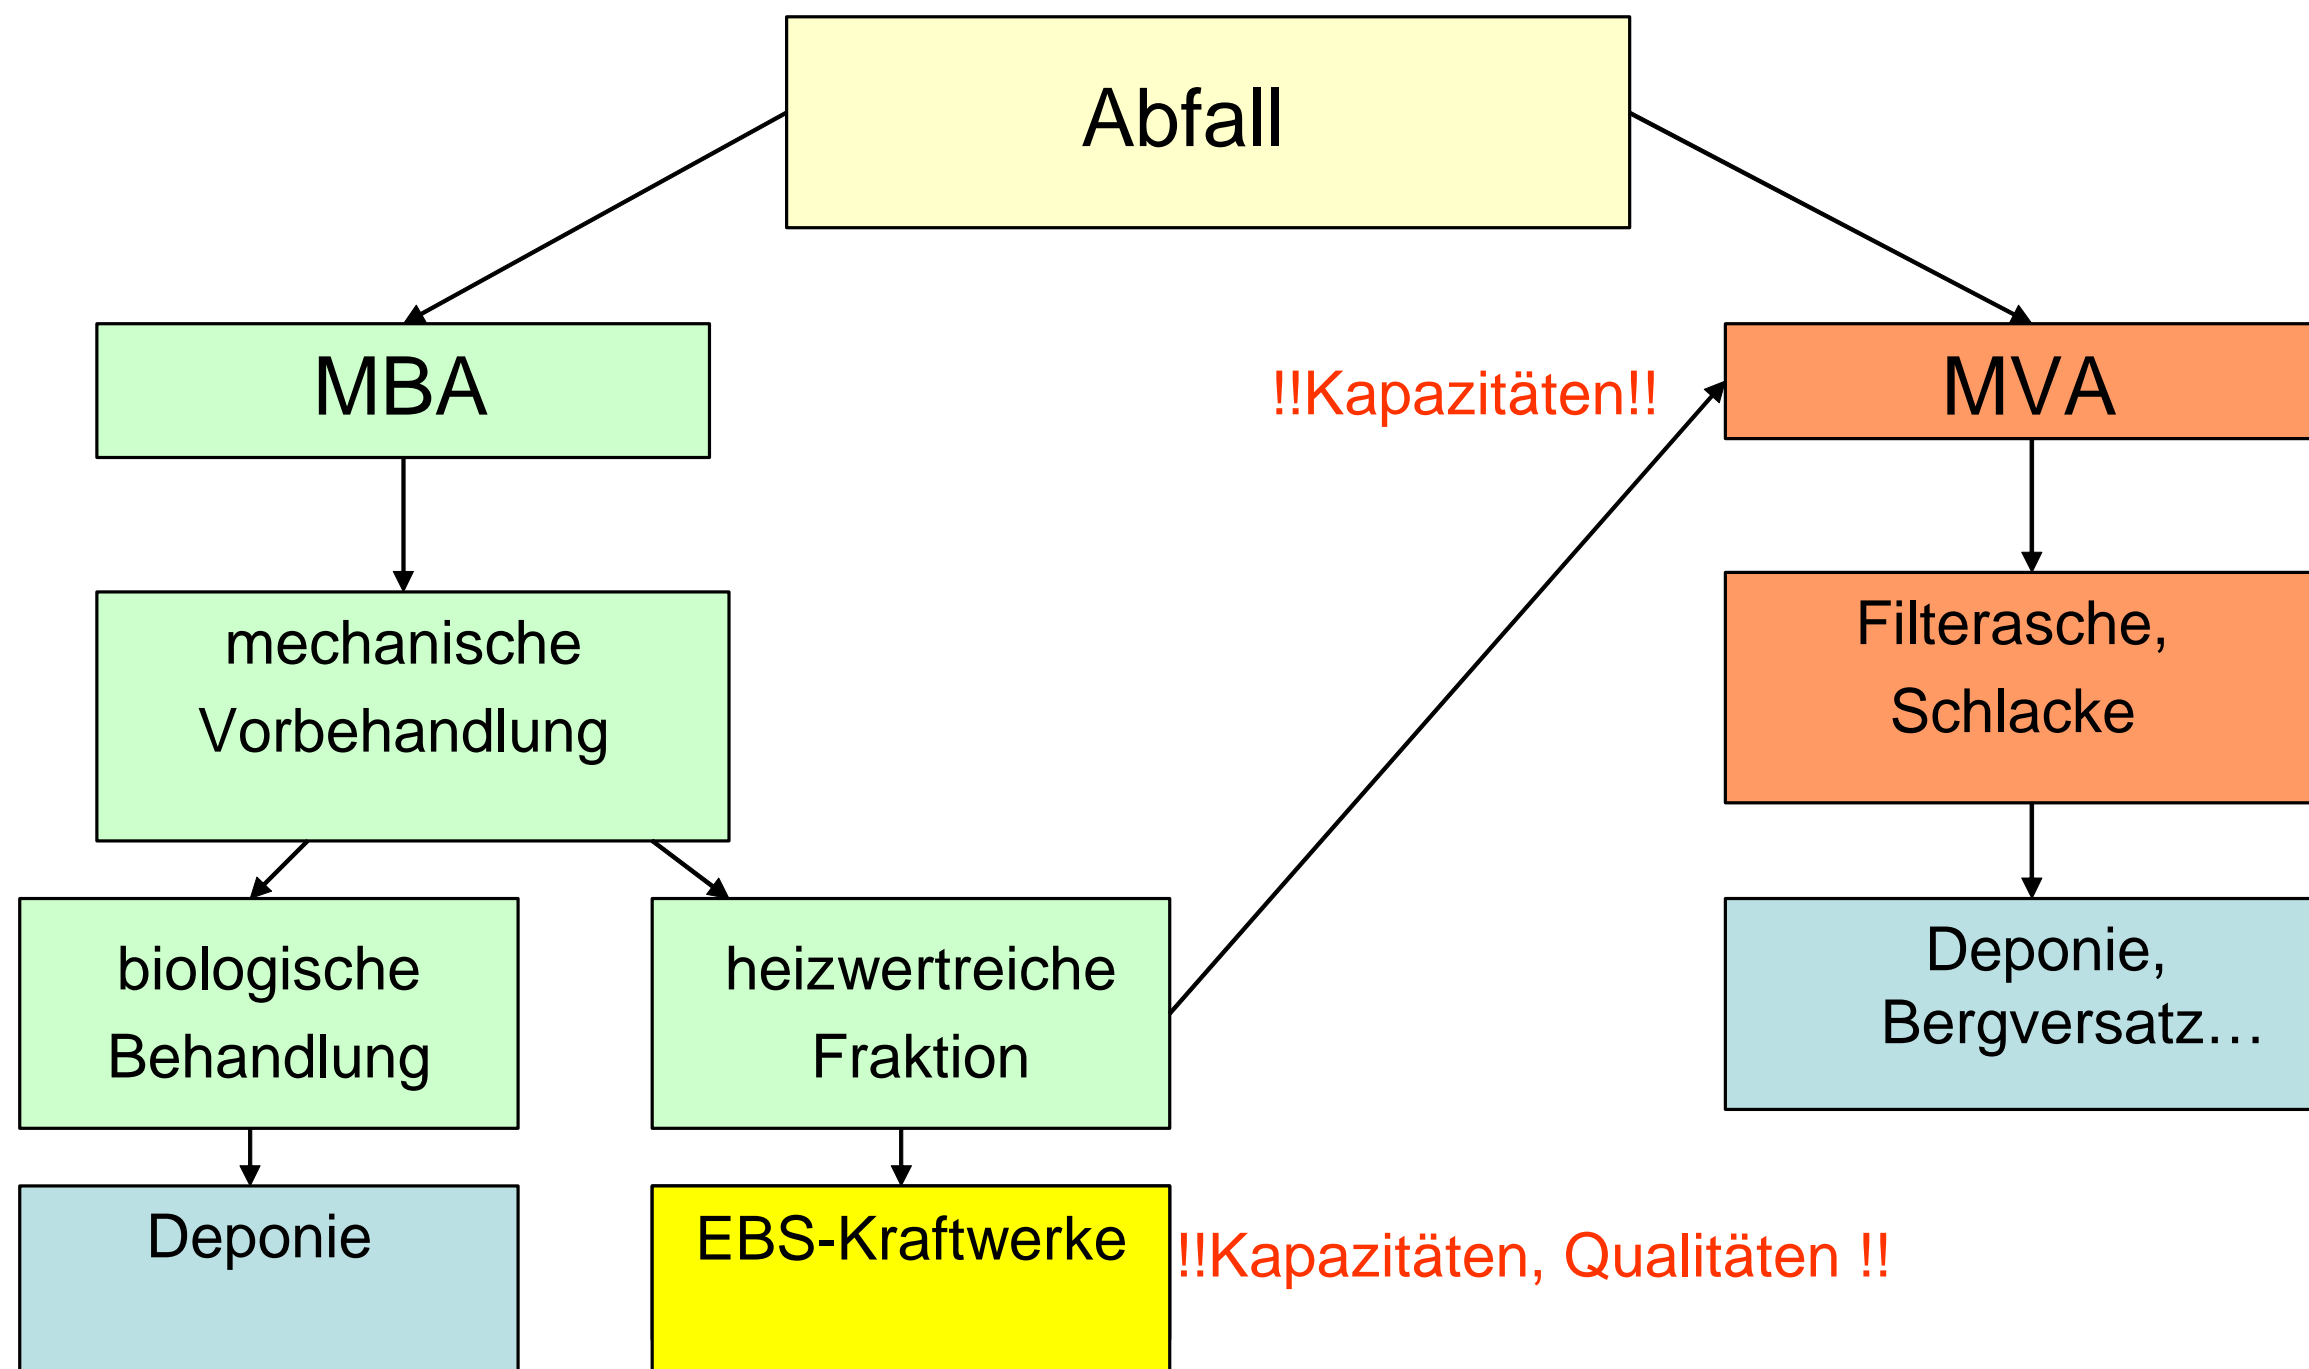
Abfall

MBA

!!Kapazitäten!!

MVA

mechanische Vorbehandlung

Filterasche, Schlacke

biologische Behandlung

heizwertreiche Fraktion

Deponie, Bergversatz…

Deponie

EBS-Kraftwerke

!!Kapazitäten, Qualitäten !!